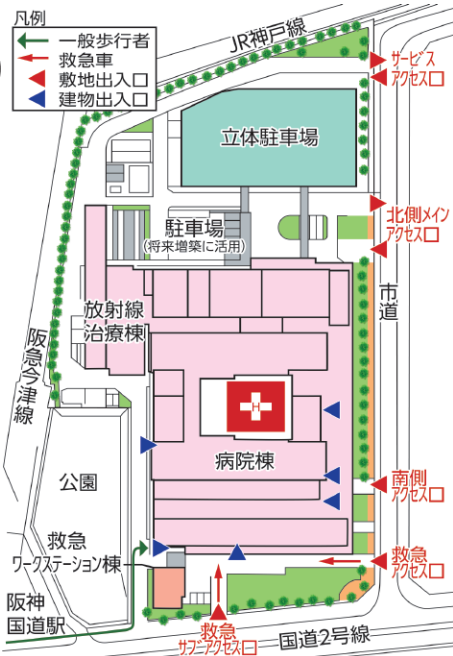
凡例
一般歩行者
救急車
敷地出入口
建物出入口

JR神戸線
サービス アクセス口
立体駐車場
北側メイン アクセス口
駐車場
(将来増築に活用)
市道
放射線 治療棟
阪急今津線
H
病院棟
公園
南側 アクセス口
救急 ワークステーション棟
救急 アクセス口
阪神 国道駅
救急 サブアクセス口
国道2号線